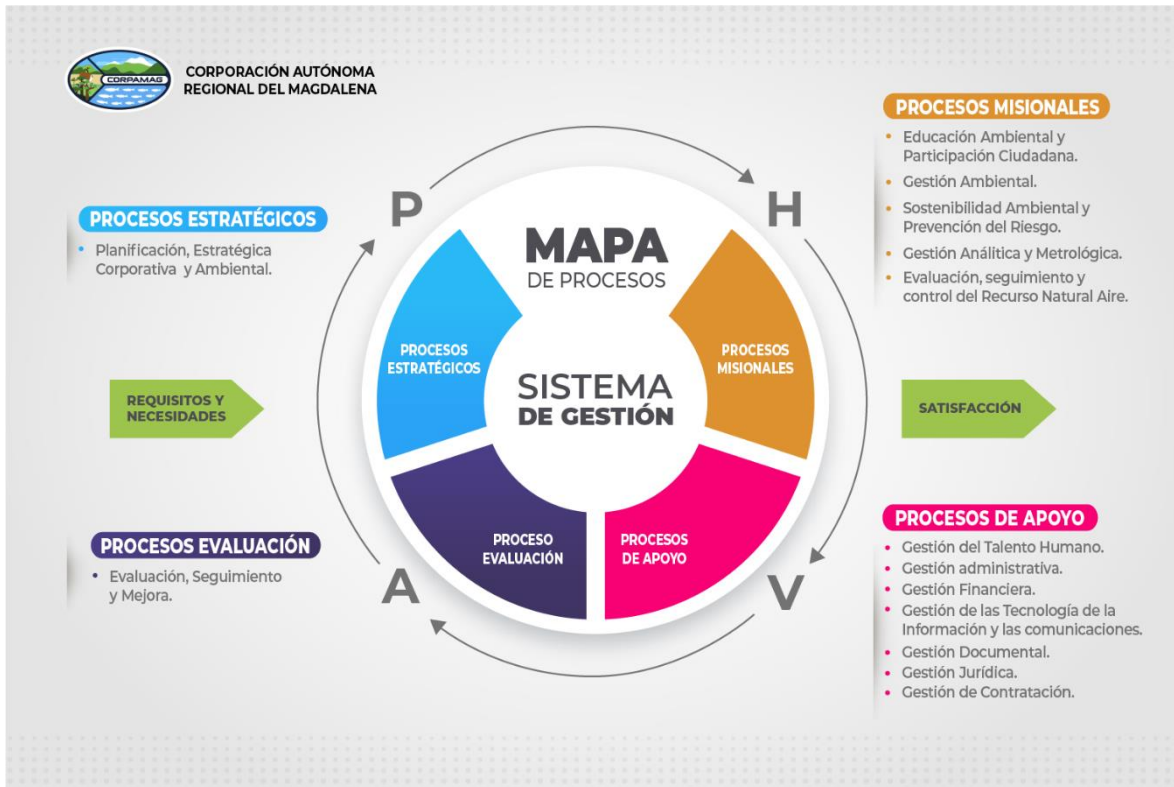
CORPAMAG

CORPORACIÓN AUTÓNOMA REGIONAL DEL MAGDALENA

PROCESOS ESTRATÉGICOS
• Planificación, Estratégica Corporativa y Ambiental.

REQUISITOS Y NECESIDADES

PROCESOS EVALUACIÓN
• Evaluación, Seguimiento y Mejora.

P

H

V

A

MAPA
DE PROCESOS

PROCESOS ESTRATÉGICOS

PROCESOS MISIONALES

SISTEMA DE GESTIÓN

PROCESO EVALUACIÓN

PROCESOS DE APOYO

PROCESOS MISIONALES
• Educación Ambiental y Participación Ciudadana.
• Gestión Ambiental.
• Sostenibilidad Ambiental y Prevención del Riesgo.
• Gestión Analítica y Metrológica.
• Evaluación, seguimiento y control del Recurso Natural Aire.

SATISFACCIÓN

PROCESOS DE APOYO
• Gestión del Talento Humano.
• Gestión administrativa.
• Gestión Financiera.
• Gestión de las Tecnología de la Información y las comunicaciones.
• Gestión Documental.
• Gestión Jurídica.
• Gestión de Contratación.